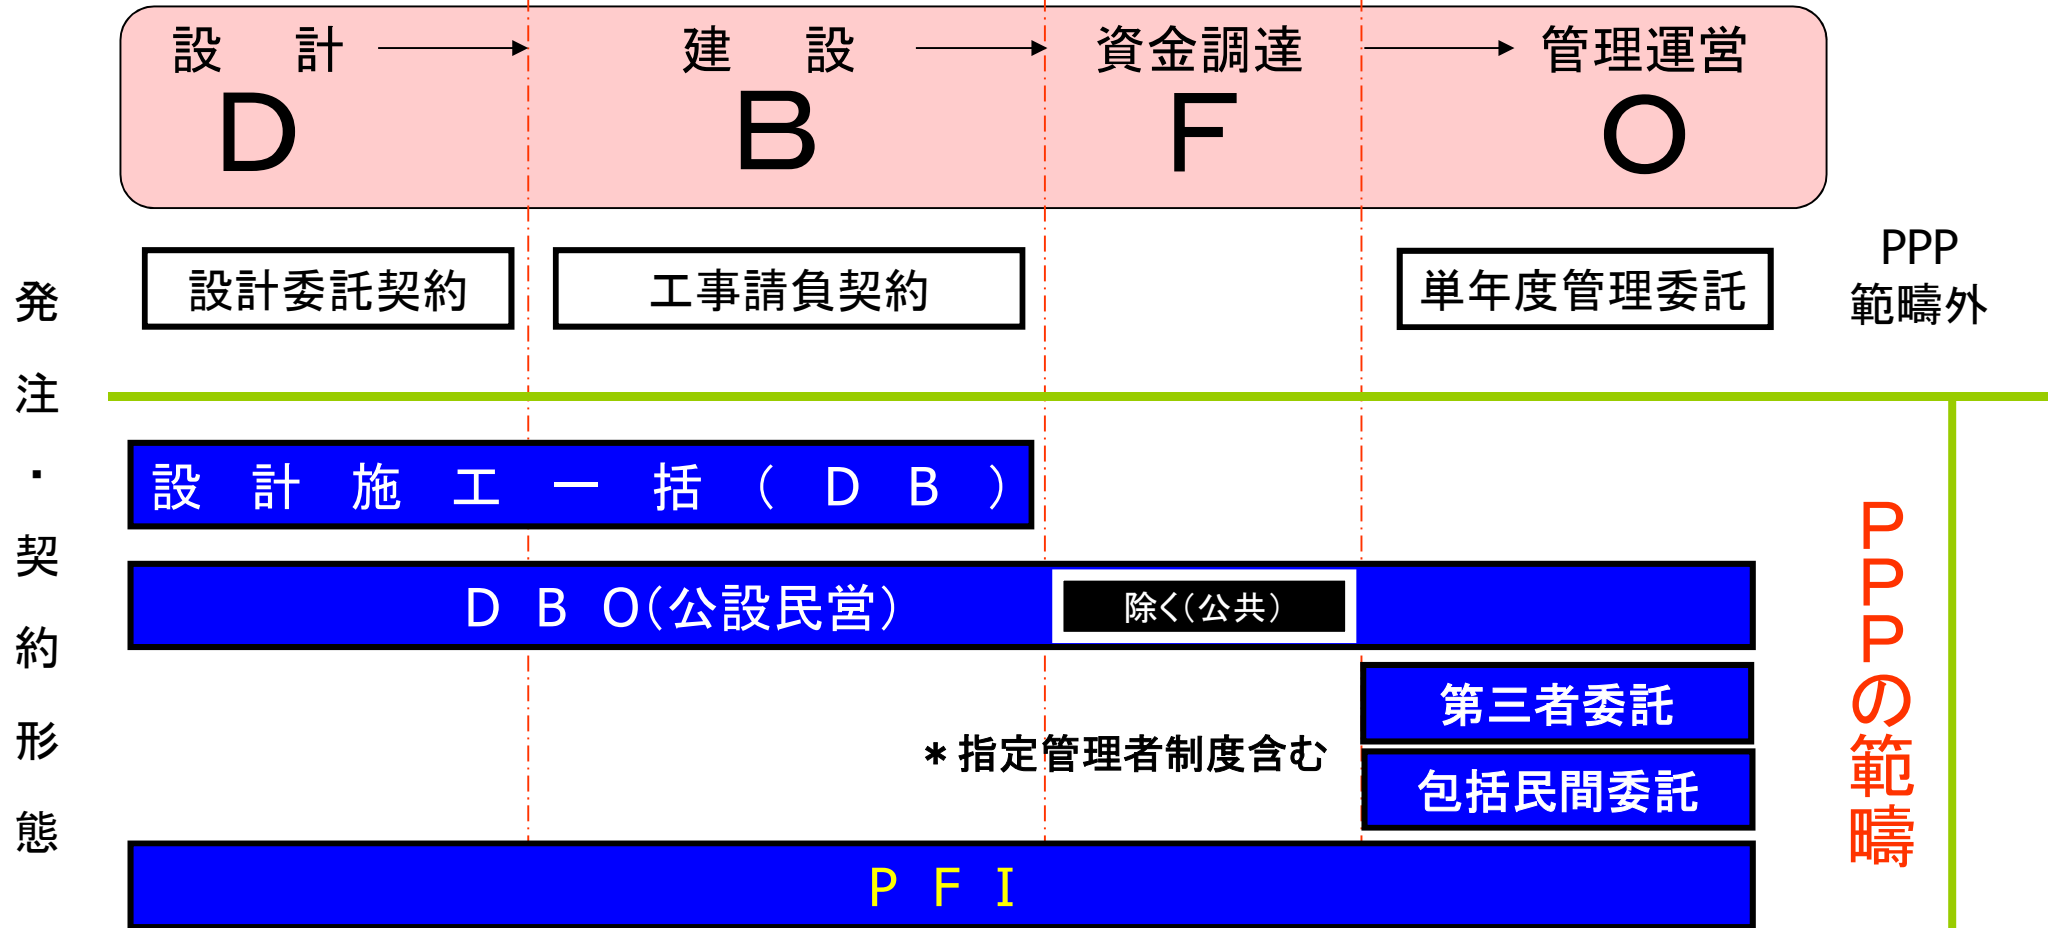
設　計 → 建　設 → 資金調達 → 管理運営
D　B　F　O

発注・契約形態

設計委託契約

工事請負契約

単年度管理委託

PPP
範疇外

設　計　施　工　一　括　（　D　B　）

D　B　O（公設民営）

除く（公共）

第三者委託

＊指定管理者制度含む

包括民間委託

P　F　I

PPPの範疇